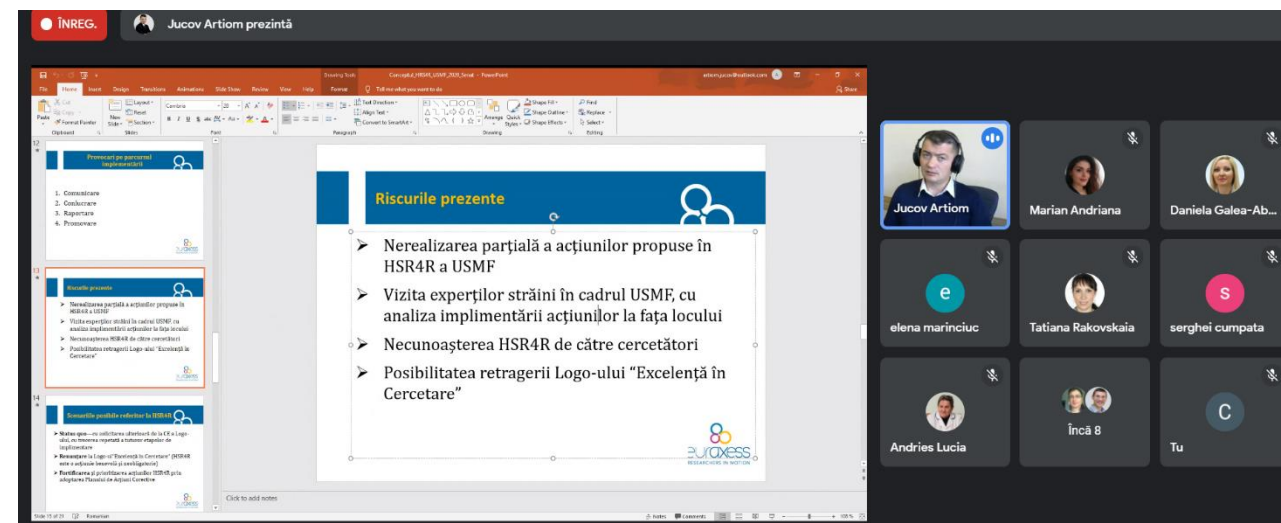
ÎNREG.

Jucov Artiom prezintă

Conceptul_HSR4R_USMF_2020_Senat - PowerPoint

File Home Insert Design Transitions Animations Slide Show Review View Help Format Tell me what you want to do

Share

Paste Cut Copy Format Painter Clipboard New Slide Layout Reset Section Slides Font Paragraph Text Direction Align Text Convert to SmartArt Drawing Arrange Quick Styles Shape Fill Shape Outline Shape Effects Find Replace Select Editing

12

Provocari pe parcursul implementării

1. Comunicare
2. Conlucrare
3. Raportare
4. Promovare

13

Riscurile prezente

Nerealizarea parțială a acțiunilor propuse în HSR4R a USMF
Vizita experților străini în cadrul USMF, cu analiza implimentării acțiunilor la fața locului
Necunoașterea HSR4R de către cercetători
Posibilitatea retragerii Logo-ului "Excelență în Cercetare"

14

Scenariile posibile referitor la HSR4R

Status quo
Renunțare la Logo-ul "Excelență în Cercetare"
Fortificarea și prioritizarea acțiunilor HSR4R

Riscurile prezente

➢ Nerealizarea parțială a acțiunilor propuse în HSR4R a USMF

➢ Vizita experților străini în cadrul USMF, cu analiza implimentării acțiunilor la fața locului

➢ Necunoașterea HSR4R de către cercetători

➢ Posibilitatea retragerii Logo-ului "Excelență în Cercetare"

EURAXESS
RESEARCHERS IN MOTION

Click to add notes

Slide 13 of 23 Romanian Notes Comments

Jucov Artiom
Marian Andriana
Daniela Galea-Ab...
elena marinciuc
Tatiana Rakovskaia
serghei cumpata
Andries Lucia
Încă 8
Tu